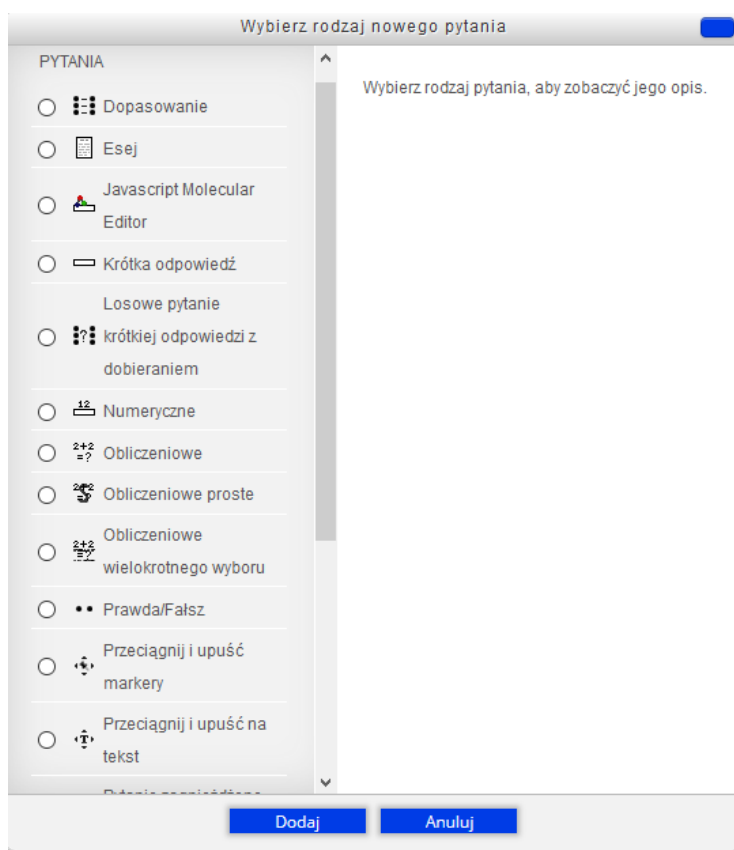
Wybierz rodzaj nowego pytania

PYTANIA

Dopasowanie

Esej

Javascript Molecular Editor

Krótka odpowiedź

Losowe pytanie krótkiej odpowiedzi z dobieraniem

Numeryczne

Obliczeniowe

Obliczeniowe proste

Obliczeniowe wielokrotnego wyboru

Prawda/Fałsz

Przeciągnij i upuść markery

Przeciągnij i upuść na tekst

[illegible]

Wybierz rodzaj pytania, aby zobaczyć jego opis.

Dodaj

Anuluj